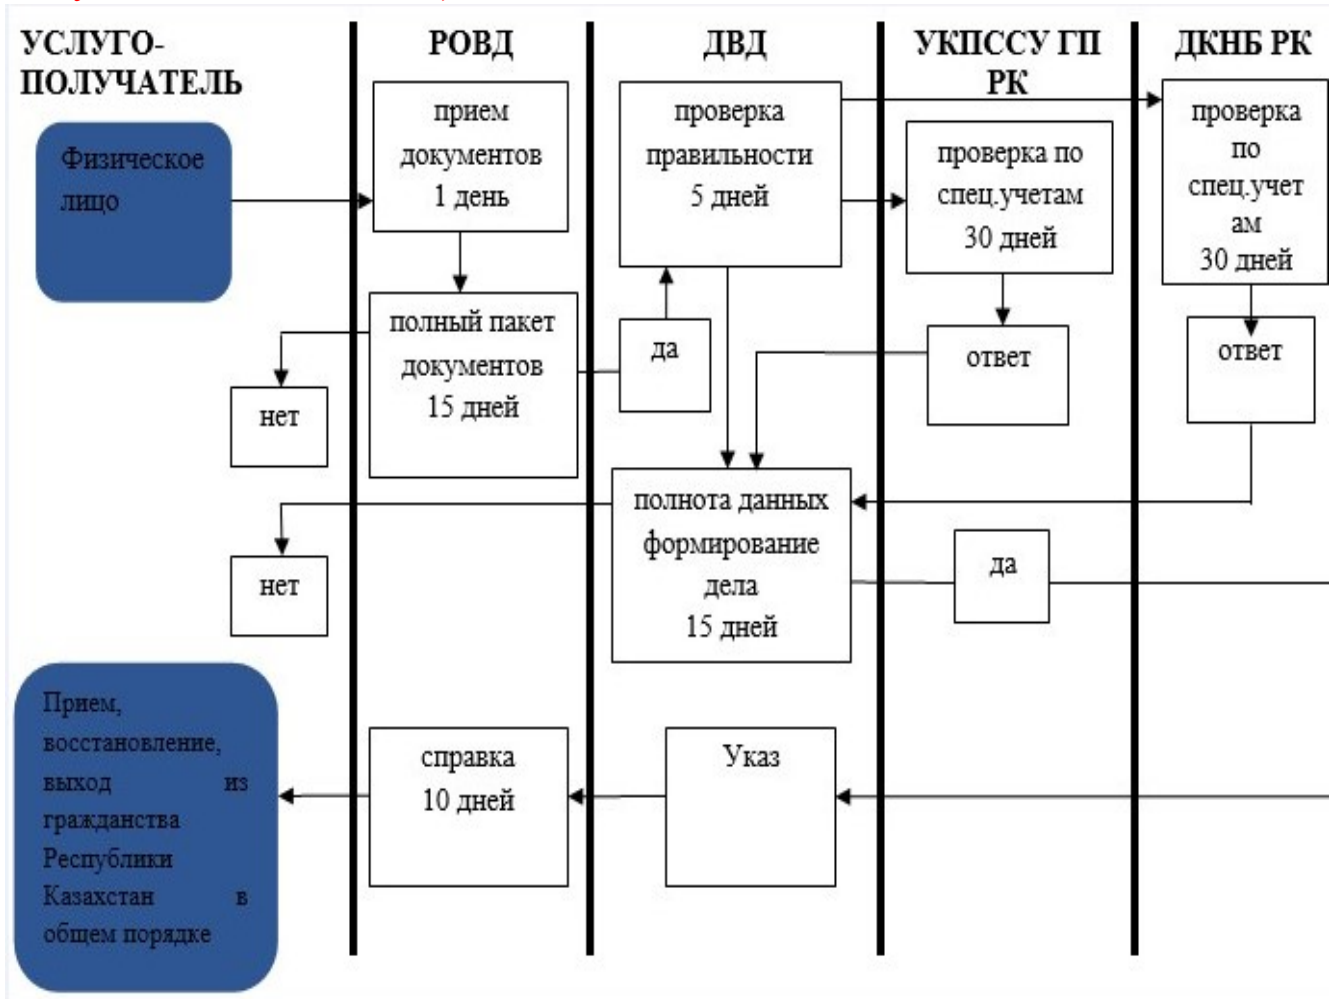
УСЛУГО-ПОЛУЧАТЕЛЬ

РОВД

ДВД

УКПССУ ГП РК

ДКНБ РК

Физическое лицо

прием документов 1 день

проверка правильности 5 дней

проверка по спец.учетам 30 дней

проверка по спец.учетам 30 дней

полный пакет документов 15 дней

да

ответ

ответ

нет

полнота данных формирование дела 15 дней

да

нет

Прием, восстановление, выход из гражданства Республики Казахстан в общем порядке

справка 10 дней

Указ